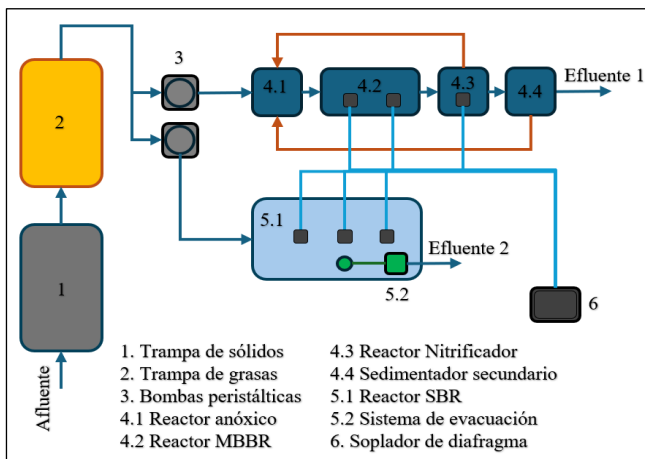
2

1

Afluente

3

4.1

4.2

4.3

4.4

Efluente 1

5.1

Efluente 2

5.2

6

1. Trampa de sólidos
2. Trampa de grasas
3. Bombas peristálticas
4.1 Reactor anóxico
4.2 Reactor MBBR

4.3 Reactor Nitrificador
4.4 Sedimentador secundario
5.1 Reactor SBR
5.2 Sistema de evacuación
6. Soplador de diafragma